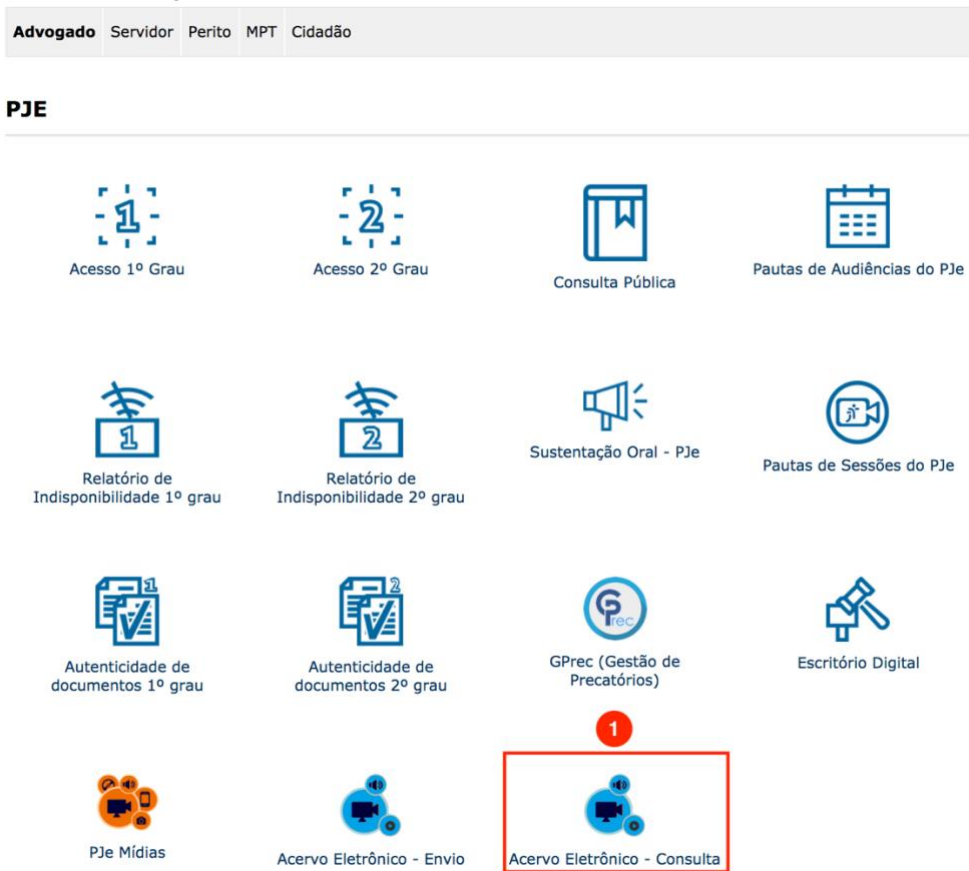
Advogado Servidor Perito MPT Cidadão

PJE

1
Acesso 1º Grau

2
Acesso 2º Grau

Consulta Pública

Pautas de Audiências do PJe

1
Relatório de Indisponibilidade 1º grau

2
Relatório de Indisponibilidade 2º grau

Sustentação Oral - PJe

Pautas de Sessões do PJe

1
Autenticidade de documentos 1º grau

2
Autenticidade de documentos 2º grau

Prec
GPrec (Gestão de Precatórios)

Escritório Digital

1

PJe Mídias

Acervo Eletrônico - Envio

Acervo Eletrônico - Consulta